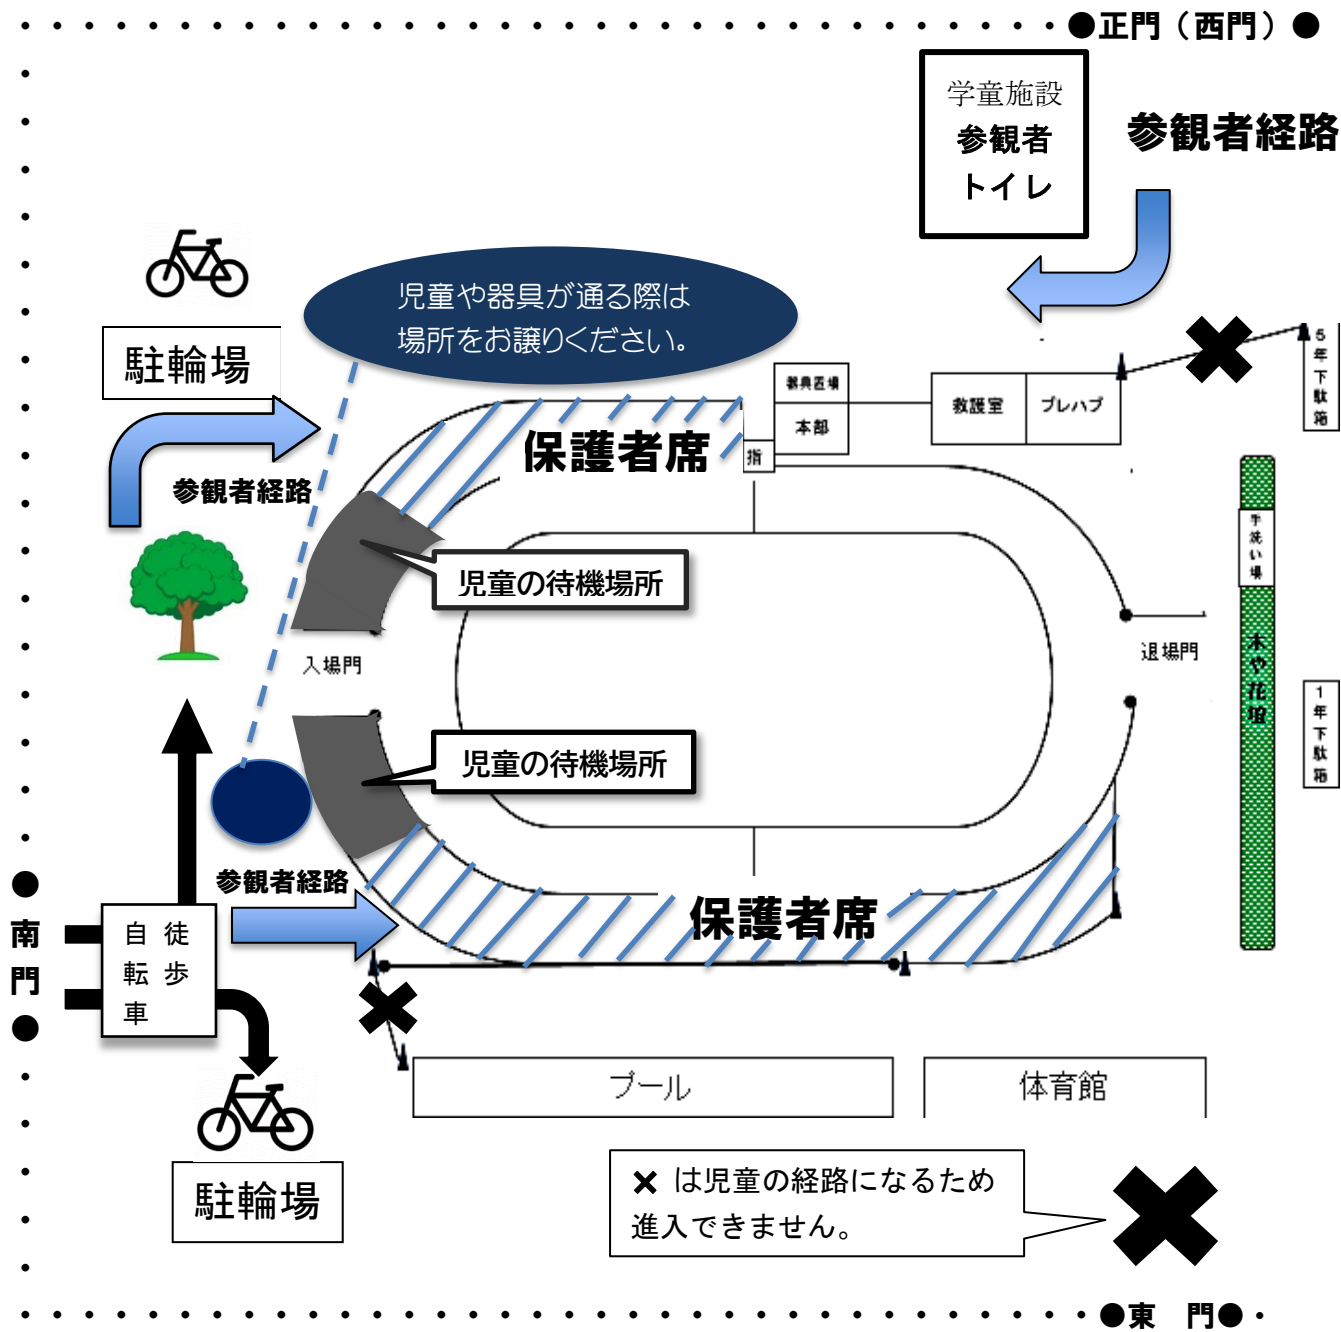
正門（西門）

学童施設
参観者
トイレ

参観者経路

児童や器具が通る際は
場所をお譲りください。

駐輪場

参観者経路

賞典置場
本部
指

救護室
プレハブ

5年下駄箱

保護者席

児童の待機場所

入場門

退場門

手洗い場

木や花壇

1年下駄箱

児童の待機場所

参観者経路

保護者席

南門

自転車
徒歩

駐輪場

プール

体育館

✕ は児童の経路になるため
進入できません。

東　門